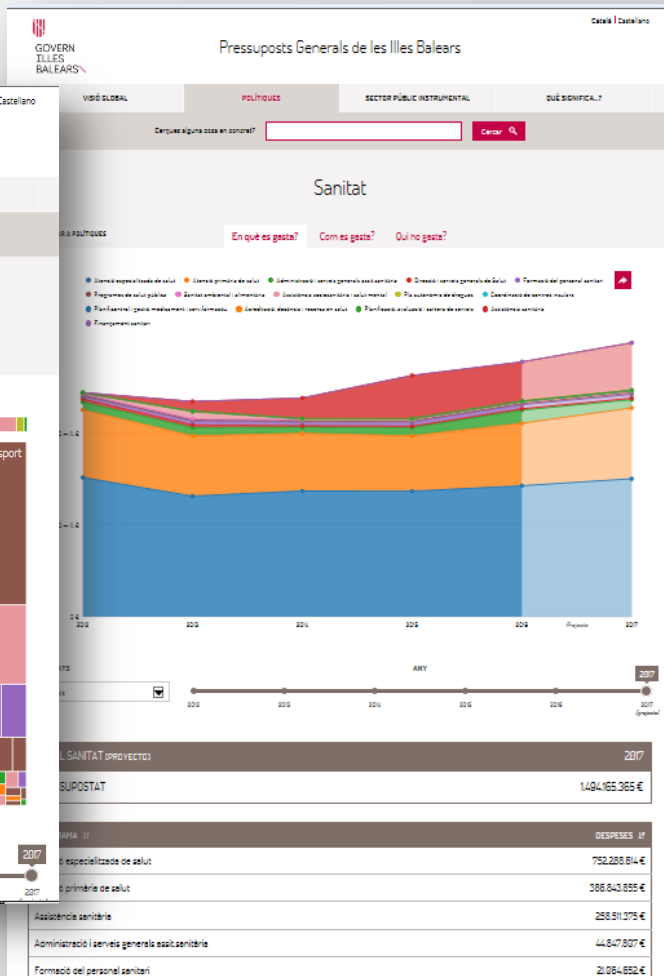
GOVERN
ILLES
BALEARS

Català | Castellano

Pressuposts Generals de les Illes Balears

Castellano

VISIÓ GLOBAL | POLÍTIQUES | SECTOR PÚBLIC INSTRUMENTAL | QUÈ SIGNIFICA...?

Cerques alguna cosa en concret? Cercar

Sanitat

A POLÍTIQUES

En què es gasta? Com es gasta? Qui ho gasta?

Atenció especialitzada de salut · Atenció primària de salut · Administració i serveis generals assit.sanitària · Direcció i serveis generals de Salut · Formació del personal sanitari · Programes de salut pública · Sanitat ambiental i alimentària · Assistència sociosanitària i salut mental · Pla autonòmic de drogues · Coordinació de centres insulars · Planificació i gestió medicaments i serv.farmacèu · Acreditació, docència i recerca en salut · Planificació, avaluació i cartera de serveis · Assistència sanitària · Finançament sanitari

sport

2012 2013 2014 2015 2016 Proyecto 2017

ANY

2012 2013 2014 2015 2016 2017 (proyecto)

2017

L SANITAT (PROYECTO) 2017

SUPOSTAT 1.494.165.365 €

RAMA | DESPESES

Atenció especialitzada de salut 752.288.614 €
Atenció primària de salut 386.843.855 €
Assistència sanitària 258.511.375 €
Administració i serveis generals assit.sanitària 44.847.827 €
Formació del personal sanitari 21.084.652 €

2017